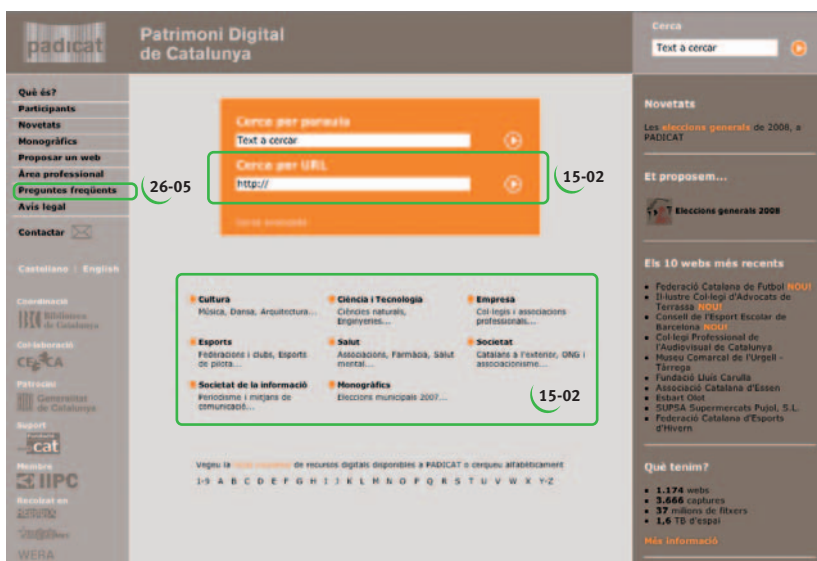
padicat

Patrimoni Digital de Catalunya

Cerca

Text a cercar

Què és?
Participants
Novetats
Monogràfics
Proposar un web
Àrea professional
Preguntes freqüents
Avís legal

26-05

Contactar

Castellano | English

Coordinació

Biblioteca de Catalunya

Col·laboració

CESCA

Patrocini

Generalitat de Catalunya

Suport

cat

Membre

IIPC

Recolzat en

WERA

Cerca per paraula

Text a cercar

Cerca per URL

http://

15-02

Cerca avançada

Cultura
Música, Dansa, Arquitectura...

Ciència i Tecnologia
Ciències naturals, Enginyeries...

Empresa
Col·legis i associacions professionals...

Esports
Federacions i clubs, Esports de pilota...

Salut
Associacions, Farmàcia, Salut mental...

Societat
Catalans a l'exterior, ONG i associacionisme...

Societat de la informació
Periodisme i mitjans de comunicació...

Monogràfics
Eleccions municipals 2007...

15-02

Vegeu la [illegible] de recursos digitals disponibles a PADICAT o cerqueu alfabèticament

1-9 A B C D E F G H I J K L M N O P Q R S T U V W X Y-Z

Novetats

Les eleccions generals de 2008, a PADICAT

Et proposem...

Eleccions generals 2008

Els 10 webs més recents

• Federació Catalana de Futbol NOU!
• Il·lustre Col·legi d'Advocats de Terrassa NOU!
• Consell de l'Esport Escolar de Barcelona NOU!
• Col·legi Professional de l'Audiovisual de Catalunya
• Museu Comarcal de l'Urgell - Tàrrega
• Fundació Lluís Carulla
• Associació Catalana d'Essen
• Esbart Olot
• SUPSA Supermercats Pujol, S.L.
• Federació Catalana d'Esports d'Hivern

Què tenim?

• 1.174 webs
• 3.666 captures
• 37 milions de fitxers
• 1,6 TB d'espai

Més informació